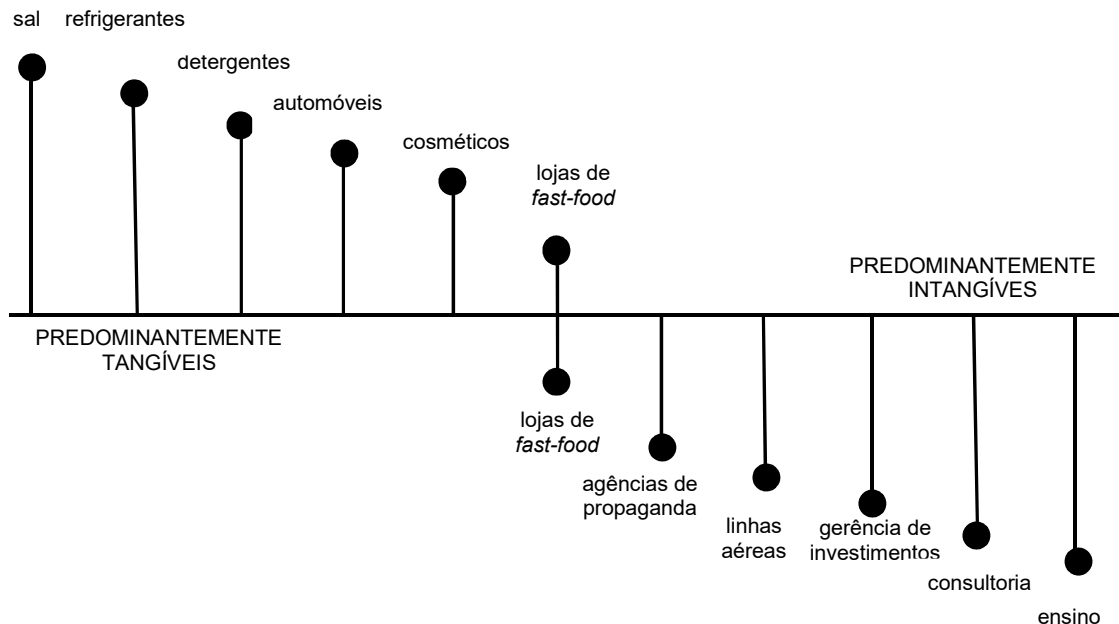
sal refrigerantes

detergentes

automóveis

cosméticos

lojas de *fast-food*

PREDOMINANTEMENTE INTANGÍVES

PREDOMINANTEMENTE TANGÍVEIS

lojas de *fast-food*

agências de propaganda

linhas aéreas

gerência de investimentos

consultoria

ensino